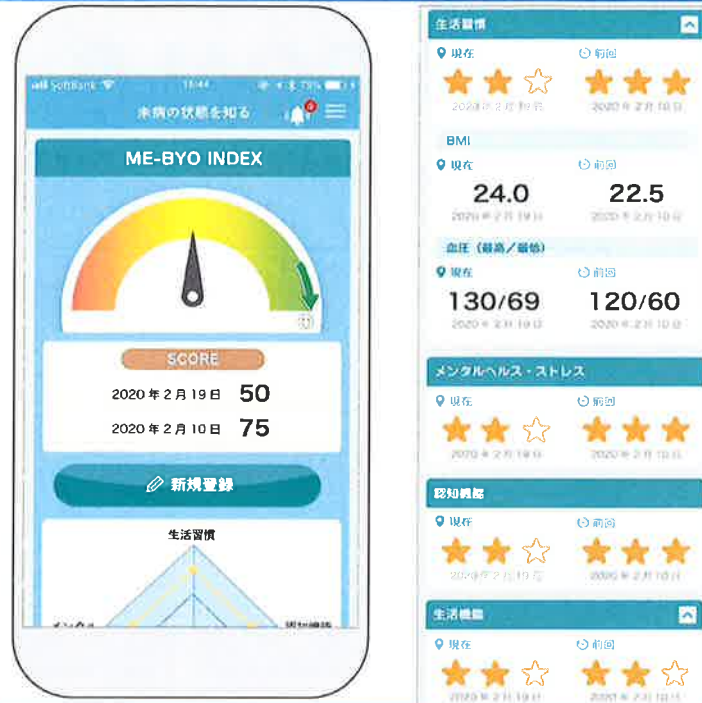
SoftBank 15:44 73%

未病の状態を知る

ME-BYO INDEX

SCORE

2020年2月19日 50

2020年2月10日 75

新規登録

生活習慣

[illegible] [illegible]

生活習慣

現在

2020年2月19日

前回

2020年2月10日

BMI

現在

24.0

2020年2月19日

前回

22.5

2020年2月10日

血圧（最高／最低）

現在

130/69

2020年2月19日

前回

120/60

2020年2月10日

メンタルヘルス・ストレス

現在

2020年2月19日

前回

2020年2月10日

認知機能

現在

2020年2月19日

前回

2020年2月10日

生活機能

現在

2020年2月19日

前回

2020年2月10日